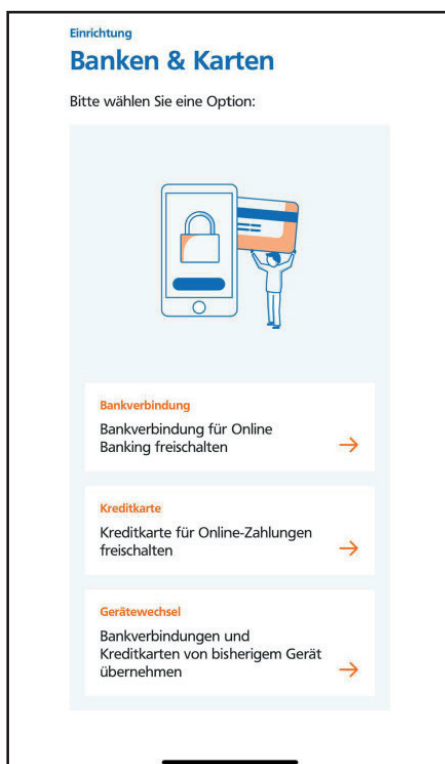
Einrichtung
Banken & Karten

Bitte wählen Sie eine Option:

Bankverbindung
Bankverbindung für Online Banking freischalten
→

Kreditkarte
Kreditkarte für Online-Zahlungen freischalten
→

Gerätewechsel
Bankverbindungen und Kreditkarten von bisherigem Gerät übernehmen
→